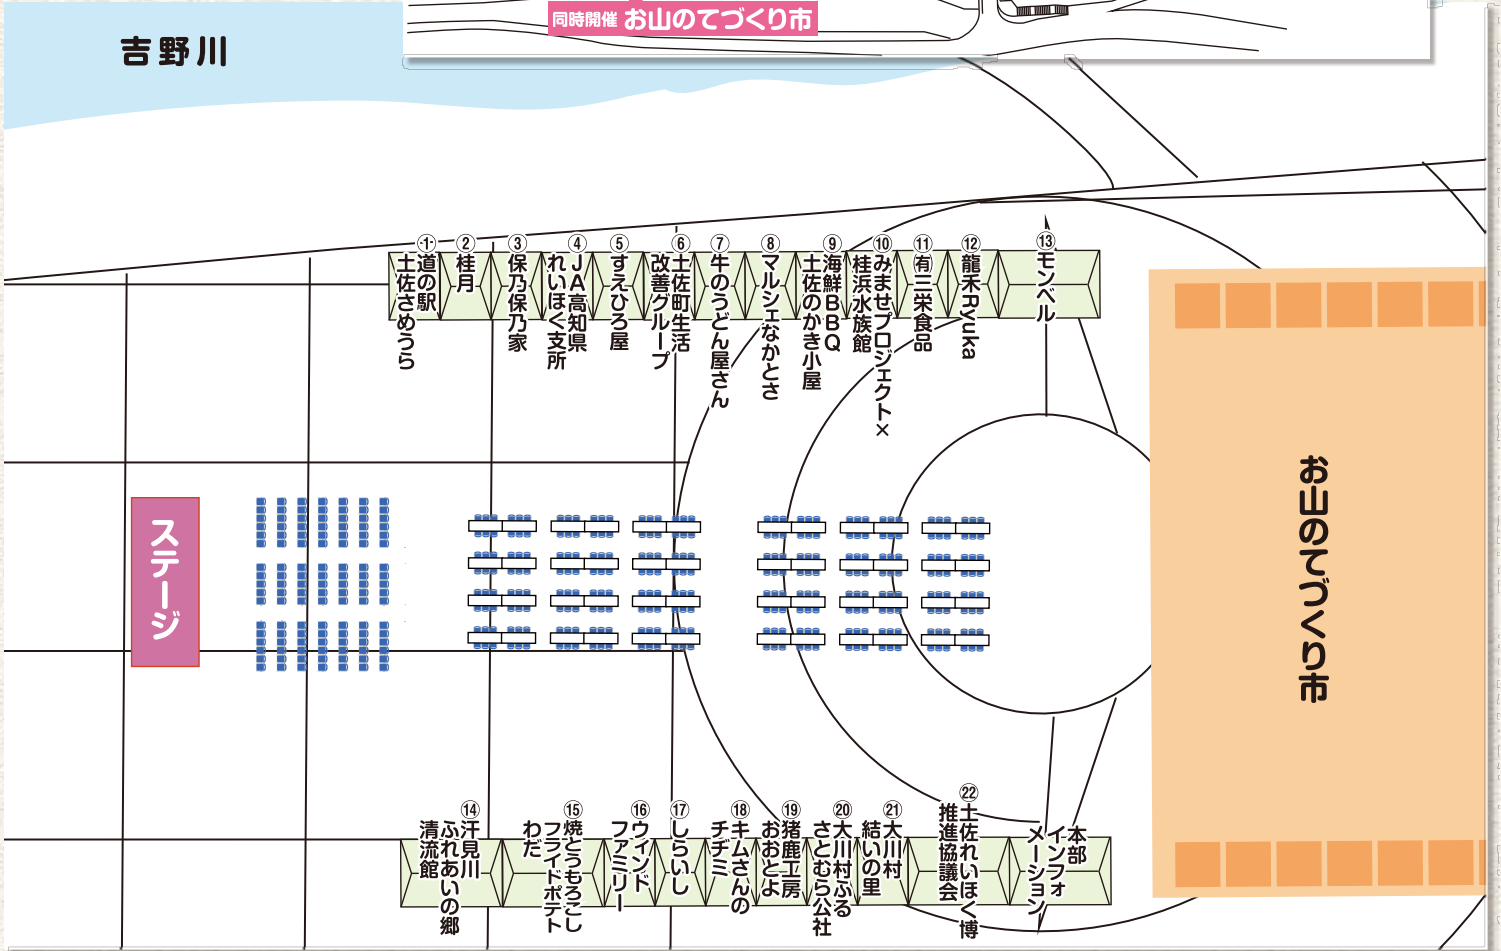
吉野川

同時開催 お山のてづくり市

①道の駅土佐さめうら
②桂月
③保乃保乃家
④JA高知県れいほく支所
⑤すえひろ屋
⑥土佐町生活改善グループ
⑦牛のうどん屋さん
⑧マルシェなかとさ
⑨海鮮BBQ土佐のかき小屋
⑩みませプロジェクト×桂浜水族館
⑪㈲三栄食品
⑫龍禾Ryuka
⑬モンベル

ステージ

お山のてづくり市

⑭汗見川ふれあいの郷清流館
⑮焼とうもろこしフライドポテトわだ
⑯ウインドファミリー
⑰しらいし
⑱キムさんのチヂミ
⑲猪鹿工房おおとよ
⑳大川村ふるさとむら公社
㉑大川村結いの里
㉒土佐れいほく博推進協議会
本部インフォメーション